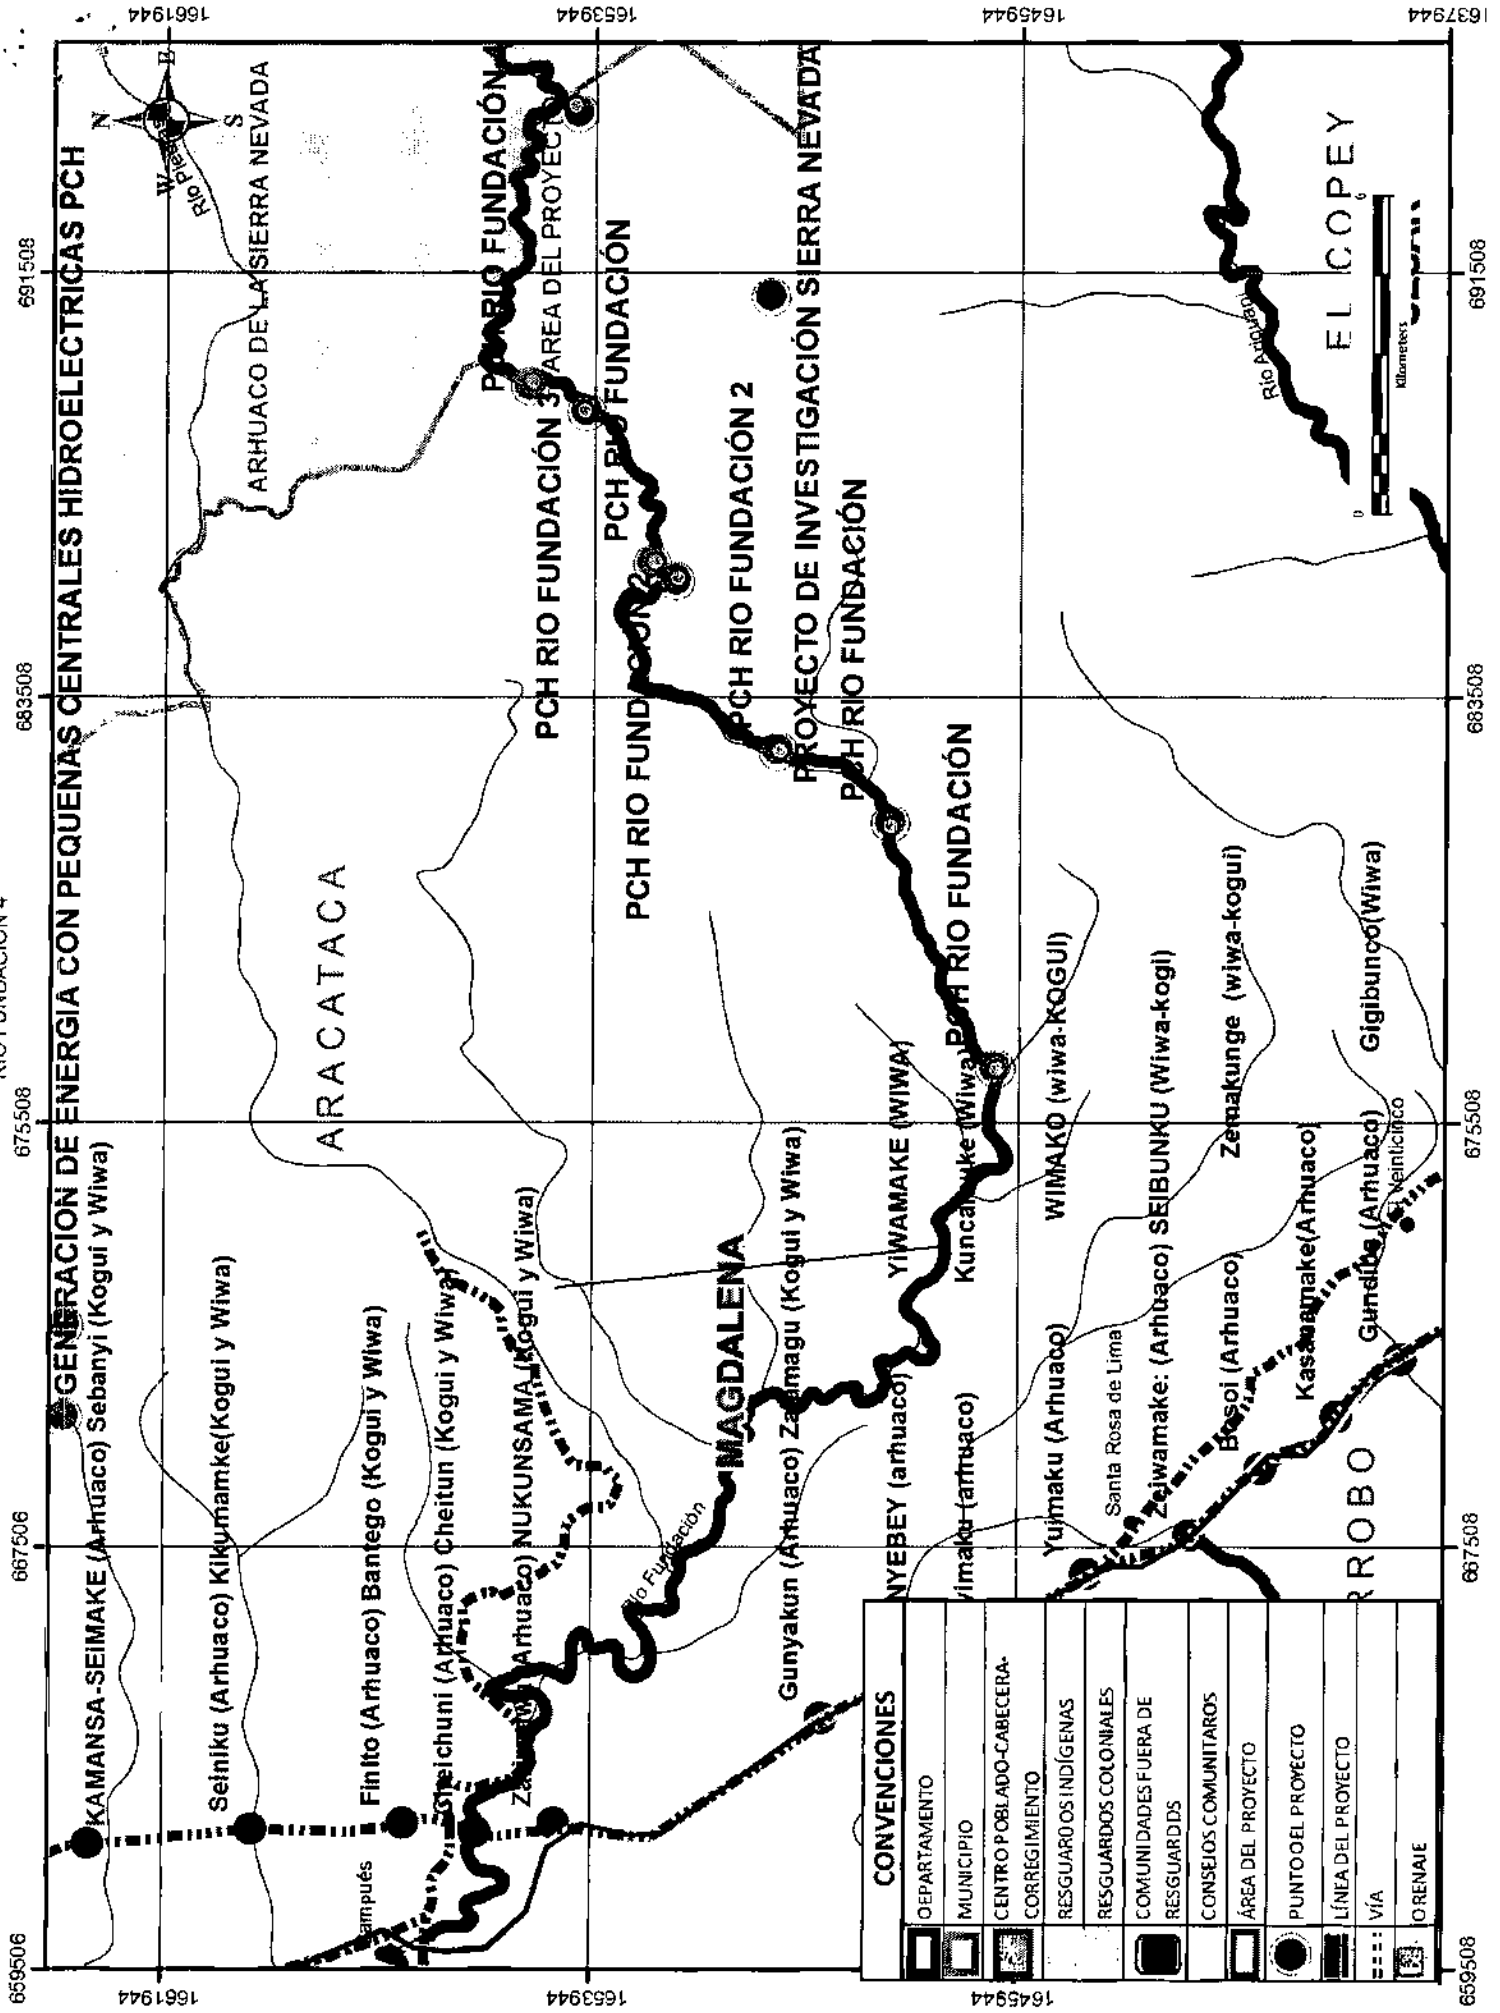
GENERACION DE ENERGIA CON PEQUEÑAS CENTRALES HIDROELECTRICAS PCH

RIO FUNDACIÓN 4

659506 667506 675508 683508 691508

659508 667508 675508 683508 691508

1661944 1653944 1645944 1637944

N E S W

Rio Piedras

ARHUACO DE LA SIERRA NEVADA

PCH RIO FUNDACIÓN

ÁREA DEL PROYECTO

PCH RIO FUNDACIÓN 3

PCH RIO FUNDACIÓN

PCH RIO FUNDACIÓN 2

PCH RIO FUNDACIÓN 2

PROYECTO DE INVESTIGACIÓN SIERRA NEVADA

PCH RIO FUNDACIÓN

PCH RIO FUNDACIÓN

PCH RIO FUNDACIÓN

PCH RIO FUNDACIÓN

ARACATACA

MAGDALENA

EL COPEY

Río Ariguaní

Kilometers

0

6

KAMANSA-SEIMAKE (Arhuaco) Sebanyi (Kogui y Wiwa)

Seiniku (Arhuaco) Kikumamke(Kogui y Wiwa)

Finito (Arhuaco) Bantego (Kogui y Wiwa)

Sheichuni (Arhuaco) Cheitun (Kogui y Wiwa)

Zarikun (Arhuaco) NUKUNSAMA (Kogui y Wiwa)

Río Fundación

Gunyakun (Arhuaco) Zarmagu (Kogui y Wiwa)

NYEBEY (arhuaco) YIWAMAKE (WIWA)

Yimaku (arhuaco) Kuncamuke (Wiwa)

Yuimaku (Arhuaco) WIMAKO (wiwa-KOGUI)

Santa Rosa de Lima

Seiwamake: (Arhuaco) SEIBUNKU (Wiwa-kogi)

Bosoi (Arhuaco) Zenakunge (wiwa-kogui)

Kasamamake(Arhuaco) Gigibunco(Wiwa)

Gundike (Arhuaco)

Veinticinco

Campués

ROBO

CONVENCIONES

| | |
|---|---|
| | DEPARTAMENTO |
| | MUNICIPIO |
| | CENTRO POBLADO-CABECERA-CORREGIMIENTO |
| | RESGUARDOS INDÍGENAS |
| | RESGUARDOS COLONIALES |
| | COMUNIDADES FUERA DE RESGUARDOS |
| | CONSEJOS COMUNITAROS |
| | ÁREA DEL PROYECTO |
| | PUNTO DEL PROYECTO |
| | LÍNEA DEL PROYECTO |
| | VÍA |
| | O RENALE |